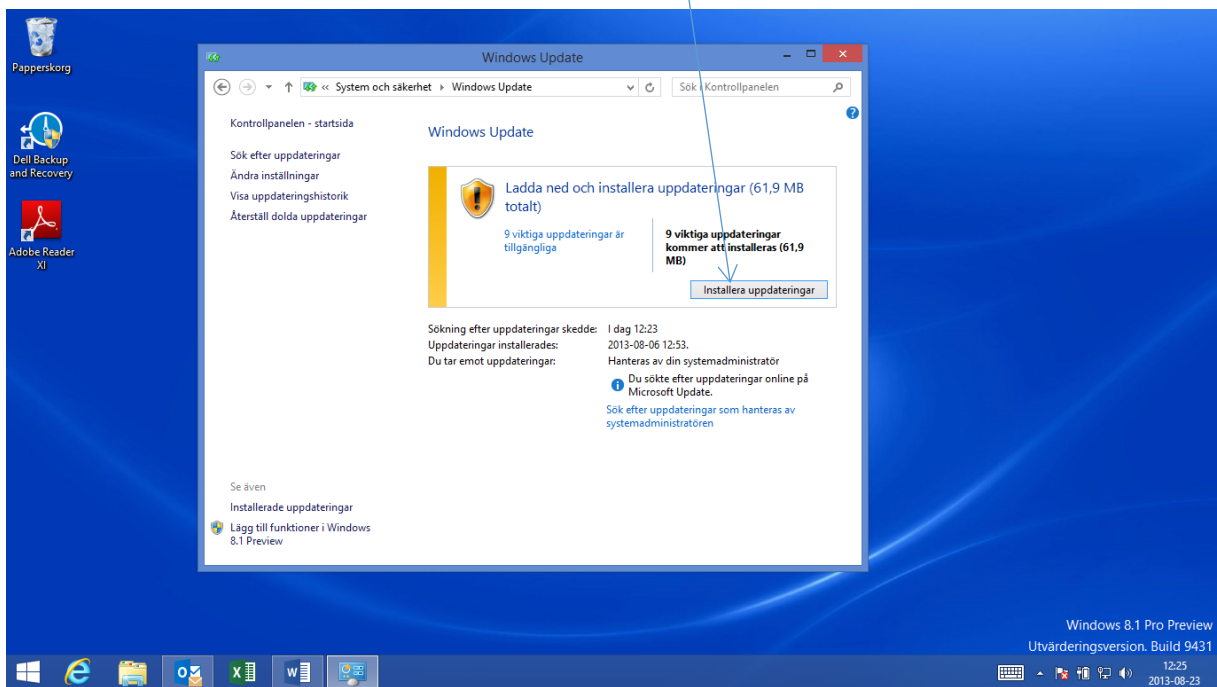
Papperskorg

Dell Backup and Recovery

Adobe Reader XI

Windows Update

« System och säkerhet ▸ Windows Update

Sök i Kontrollpanelen

Kontrollpanelen - startsida

Sök efter uppdateringar
Ändra inställningar
Visa uppdateringshistorik
Återställ dolda uppdateringar

Windows Update

Ladda ned och installera uppdateringar (61,9 MB totalt)

9 viktiga uppdateringar är tillgängliga

9 viktiga uppdateringar kommer att installeras (61,9 MB)

Installera uppdateringar

| Sökning efter uppdateringar skedde: | I dag 12:23 |
|---|---|
| Uppdateringar installerades: | 2013-08-06 12:53. |
| Du tar emot uppdateringar: | Hanteras av din systemadministratör |

Du sökte efter uppdateringar online på Microsoft Update.

Sök efter uppdateringar som hanteras av systemadministratören

Se även

Installerade uppdateringar

Lägg till funktioner i Windows 8.1 Preview

Windows 8.1 Pro Preview
Utvärderingsversion. Build 9431

12:25
2013-08-23